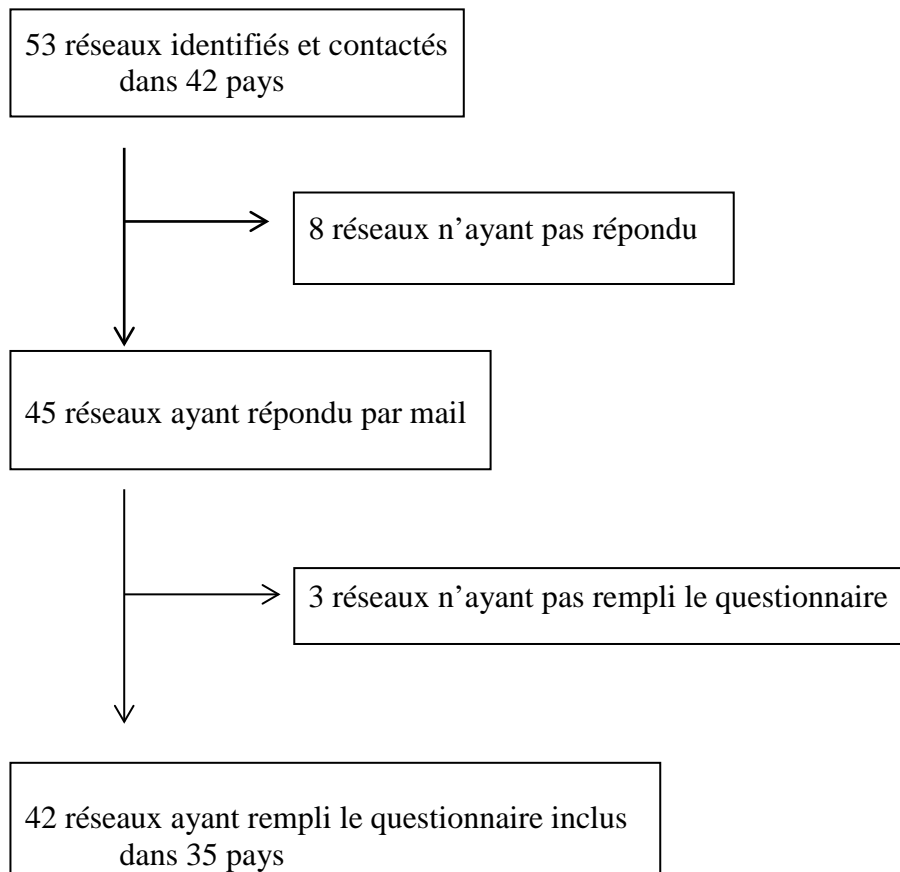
53 réseaux identifiés et contactés dans 42 pays

8 réseaux n’ayant pas répondu

45 réseaux ayant répondu par mail

3 réseaux n’ayant pas rempli le questionnaire

42 réseaux ayant rempli le questionnaire inclus dans 35 pays